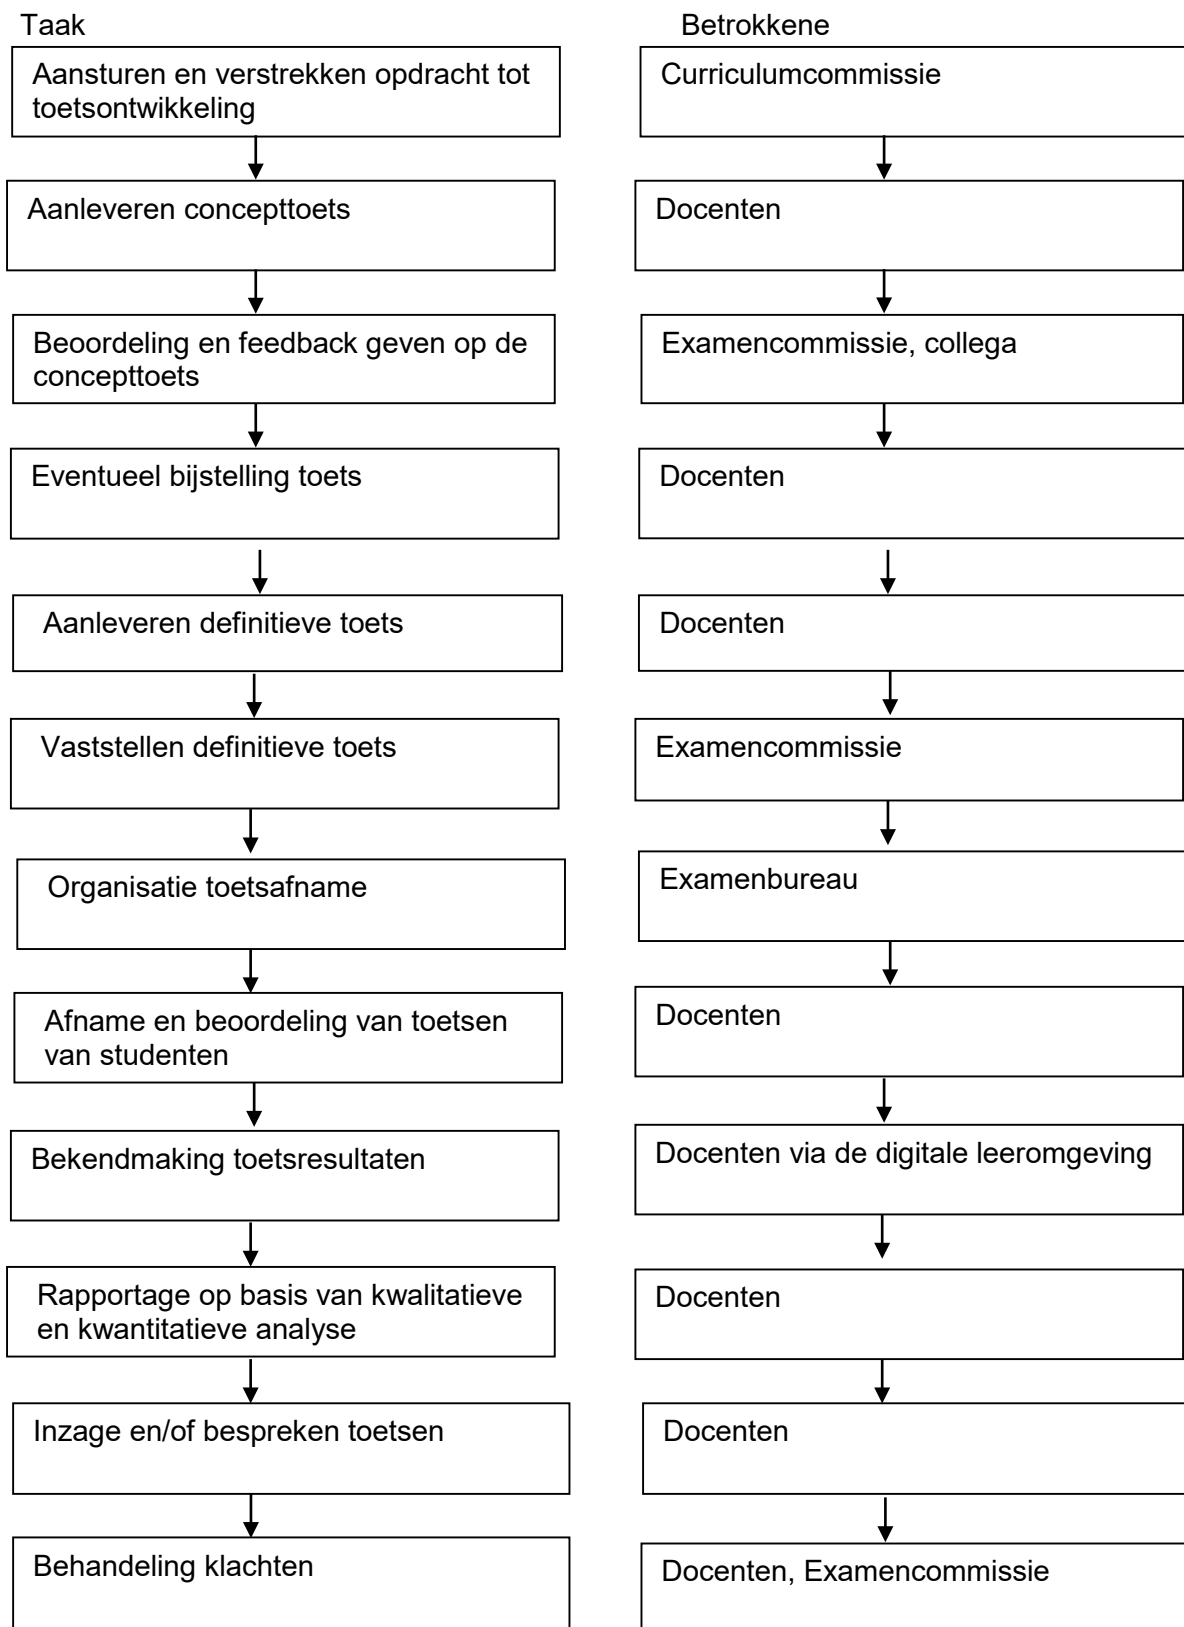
Taak

Aansturen en verstrekken opdracht tot toetsontwikkeling

Aanleveren concepttoets

Beoordeling en feedback geven op de concepttoets

Eventueel bijstelling toets

Aanleveren definitieve toets

Vaststellen definitieve toets

Organisatie toetsafname

Afname en beoordeling van toetsen van studenten

Bekendmaking toetsresultaten

Rapportage op basis van kwalitatieve en kwantitatieve analyse

Inzage en/of bespreken toetsen

Behandeling klachten

Betrokkene

Curriculumcommissie

Docenten

Examencommissie, collega

Docenten

Docenten

Examencommissie

Examenbureau

Docenten

Docenten via de digitale leeromgeving

Docenten

Docenten

Docenten, Examencommissie